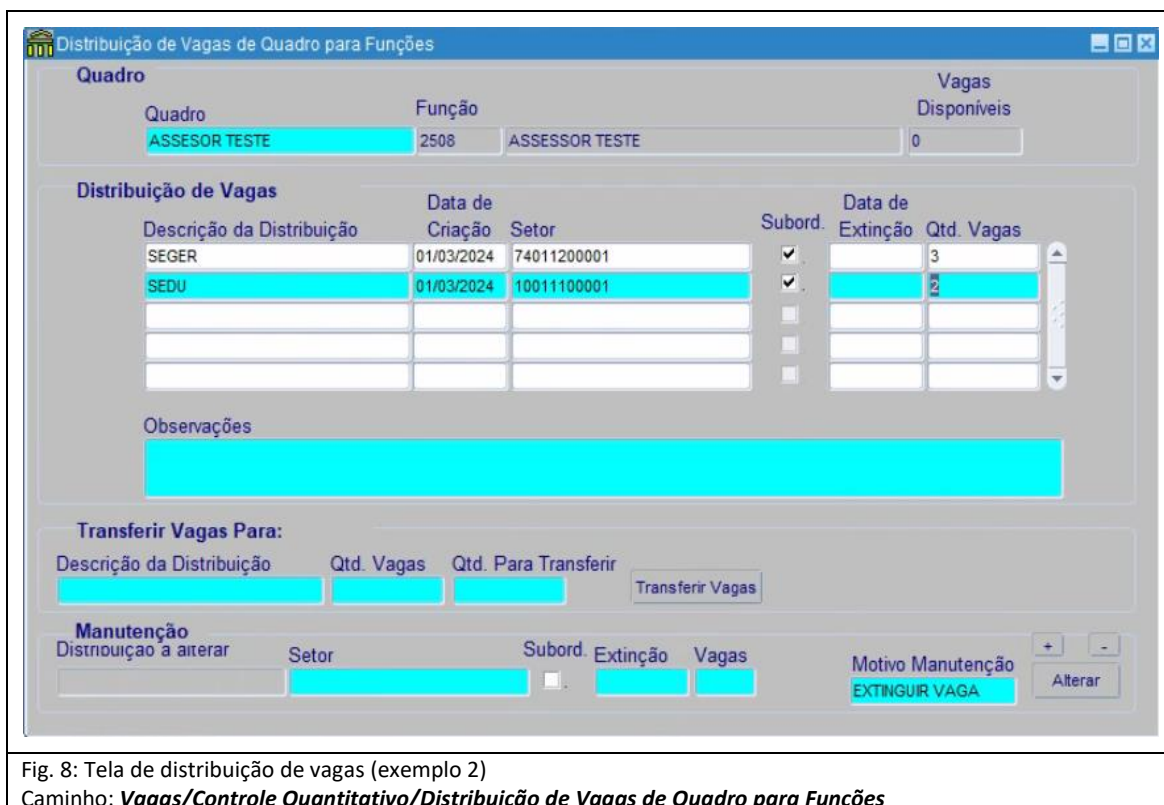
Distribuição de Vagas de Quadro para Funções

Quadro

Quadro
ASSESOR TESTE

Função
2508 ASSESSOR TESTE

Vagas Disponíveis
0

Distribuição de Vagas

| Descrição da Distribuição | Data de Criação | Setor | Subord. | Data de Extinção | Qtd. Vagas |
|---|---|---|---|---|---|
| SEGER | 01/03/2024 | 74011200001 | ✔ | | 3 |
| SEDU | 01/03/2024 | 10011100001 | ✔ | | 2 |
| | | | | | |
| | | | | | |
| | | | | | |

Observações

Transferir Vagas Para:

Descrição da Distribuição | Qtd. Vagas | Qtd. Para Transferir

Transferir Vagas

Manutenção

Distribuição a alterar | Setor | Subord. | Extinção | Vagas | Motivo Manutenção

EXTINGUIR VAGA

+ -

Alterar

Fig. 8: Tela de distribuição de vagas (exemplo 2)

Caminho: *Vagas/Controle Quantitativo/Distribuição de Vagas de Quadro para Funções*